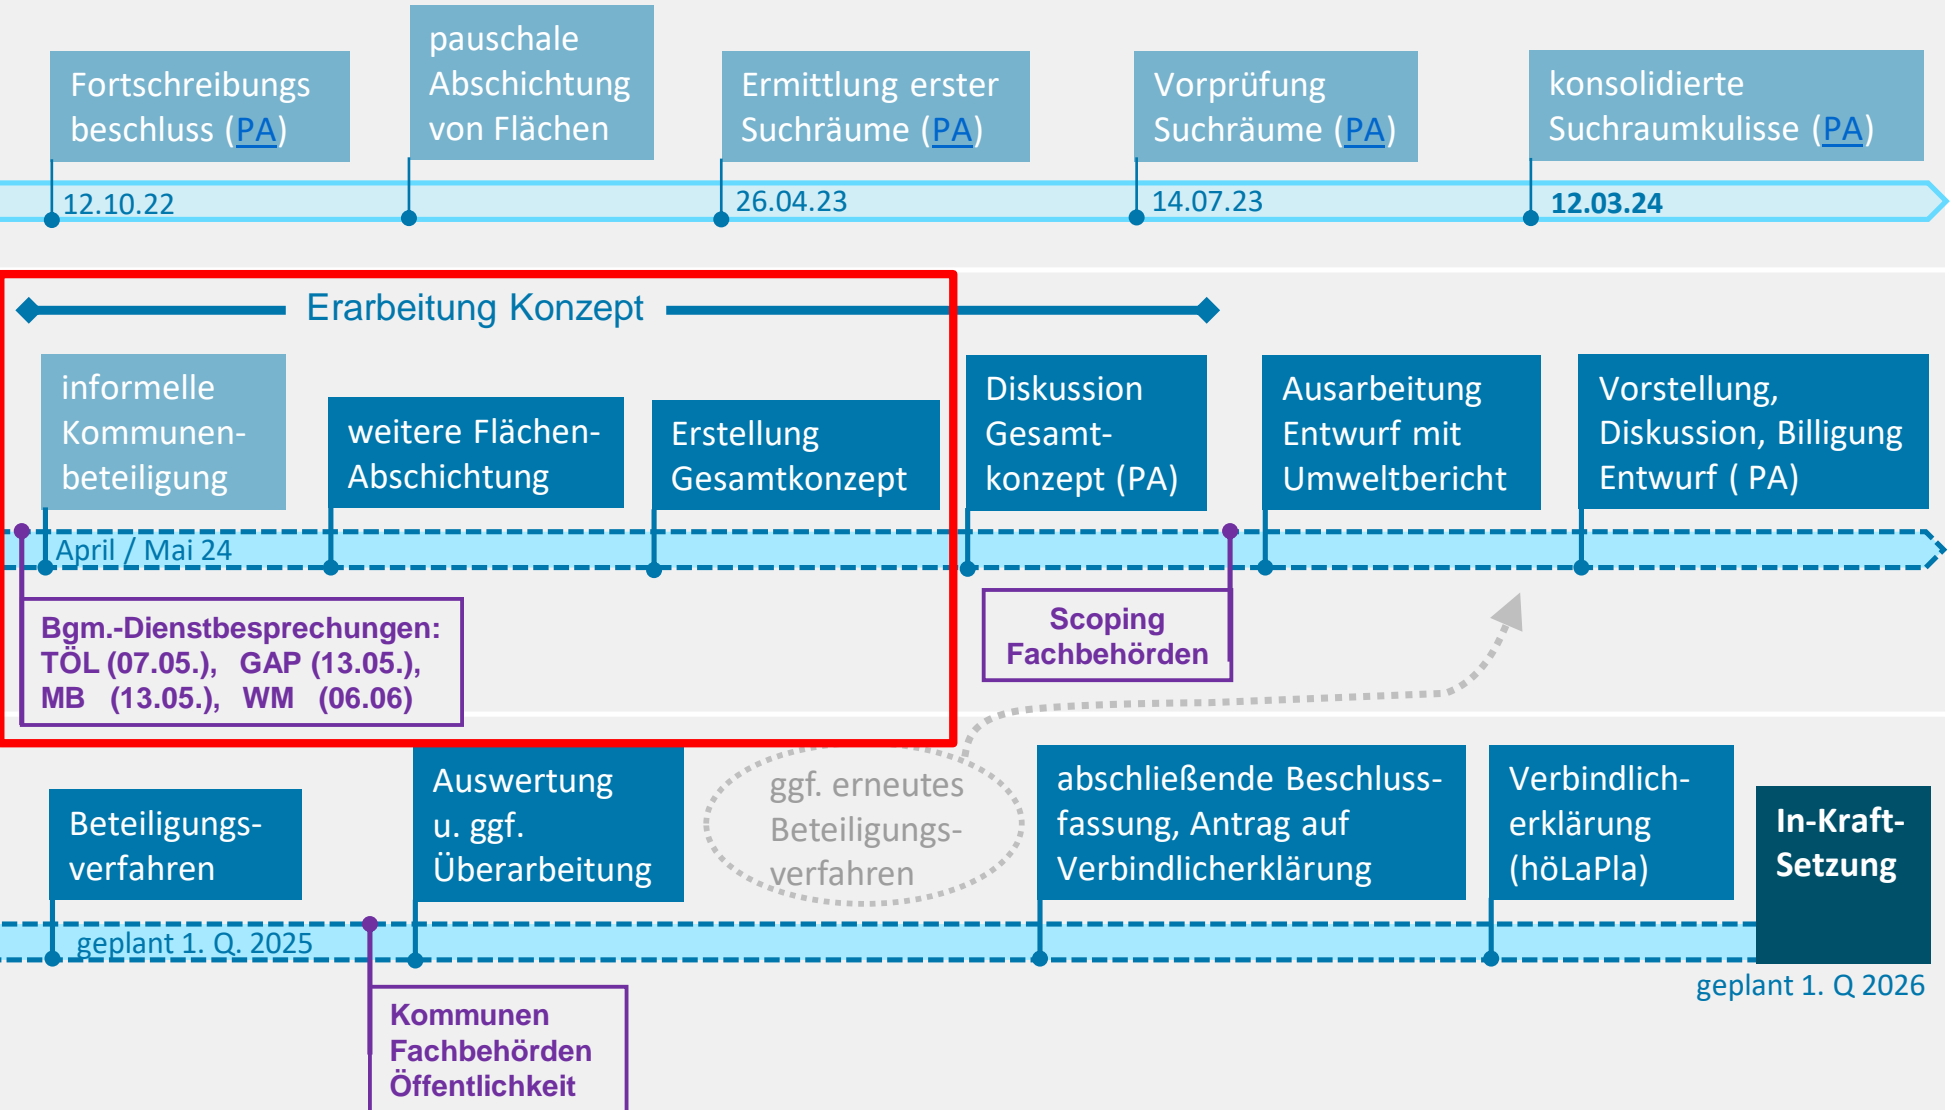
Fortschreibungs beschluss (PA)

pauschale Abschichtung von Flächen

Ermittlung erster Suchräume (PA)

Vorprüfung Suchräume (PA)

konsolidierte Suchraumkulisse (PA)

12.10.22

26.04.23

14.07.23

12.03.24

Erarbeitung Konzept

informelle Kommunen-beteiligung

weitere Flächen-Abschichtung

Erstellung Gesamtkonzept

Diskussion Gesamt-konzept (PA)

Ausarbeitung Entwurf mit Umweltbericht

Vorstellung, Diskussion, Billigung Entwurf ( PA)

April / Mai 24

Bgm.-Dienstbesprechungen: TÖL (07.05.), GAP (13.05.), MB (13.05.), WM (06.06)

Scoping Fachbehörden

Beteiligungs-verfahren

Auswertung u. ggf. Überarbeitung

ggf. erneutes Beteiligungs-verfahren

abschließende Beschluss-fassung, Antrag auf Verbindlicherklärung

Verbindlich-erklärung (höLaPla)

In-Kraft-Setzung

geplant 1. Q. 2025

geplant 1. Q 2026

Kommunen Fachbehörden Öffentlichkeit